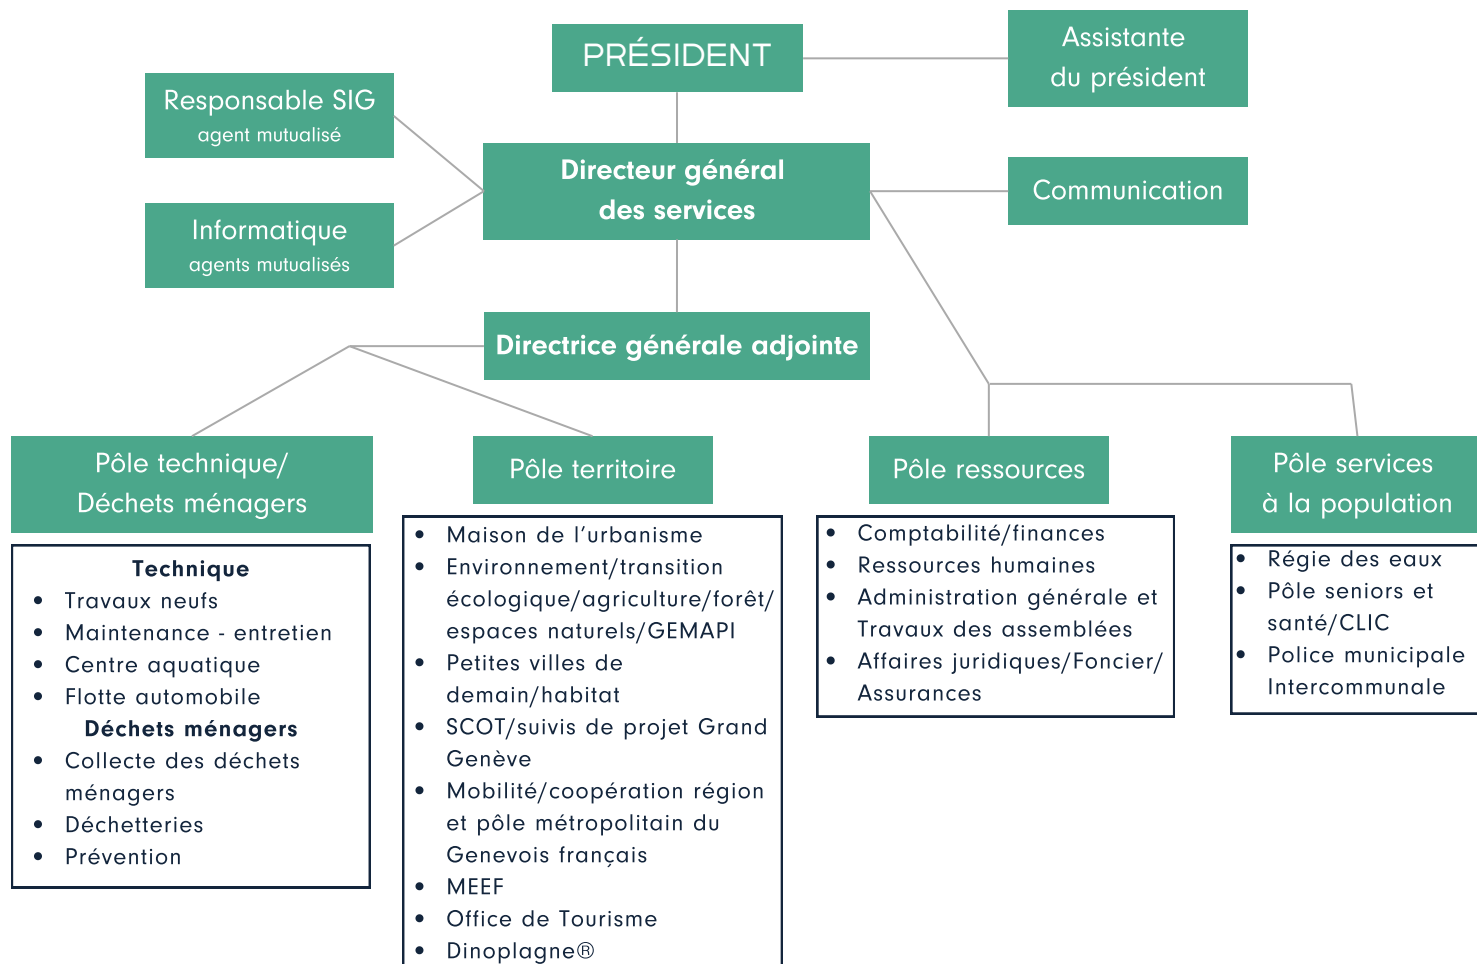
PRÉSIDENT

Assistante du président

Responsable SIG
agent mutualisé

Informatique
agents mutualisés

Directeur général des services

Communication

Directrice générale adjointe

Pôle technique/ Déchets ménagers

Pôle territoire

Pôle ressources

Pôle services à la population

Technique
- Travaux neufs
- Maintenance - entretien
- Centre aquatique
- Flotte automobile

Déchets ménagers
- Collecte des déchets ménagers
- Déchetteries
- Prévention

- Maison de l'urbanisme
- Environnement/transition écologique/agriculture/forêt/ espaces naturels/GEMAPI
- Petites villes de demain/habitat
- SCOT/suivis de projet Grand Genève
- Mobilité/coopération région et pôle métropolitain du Genevois français
- MEEF
- Office de Tourisme
- Dinoplagne®

- Comptabilité/finances
- Ressources humaines
- Administration générale et Travaux des assemblées
- Affaires juridiques/Foncier/ Assurances

- Régie des eaux
- Pôle seniors et santé/CLIC
- Police municipale Intercommunale